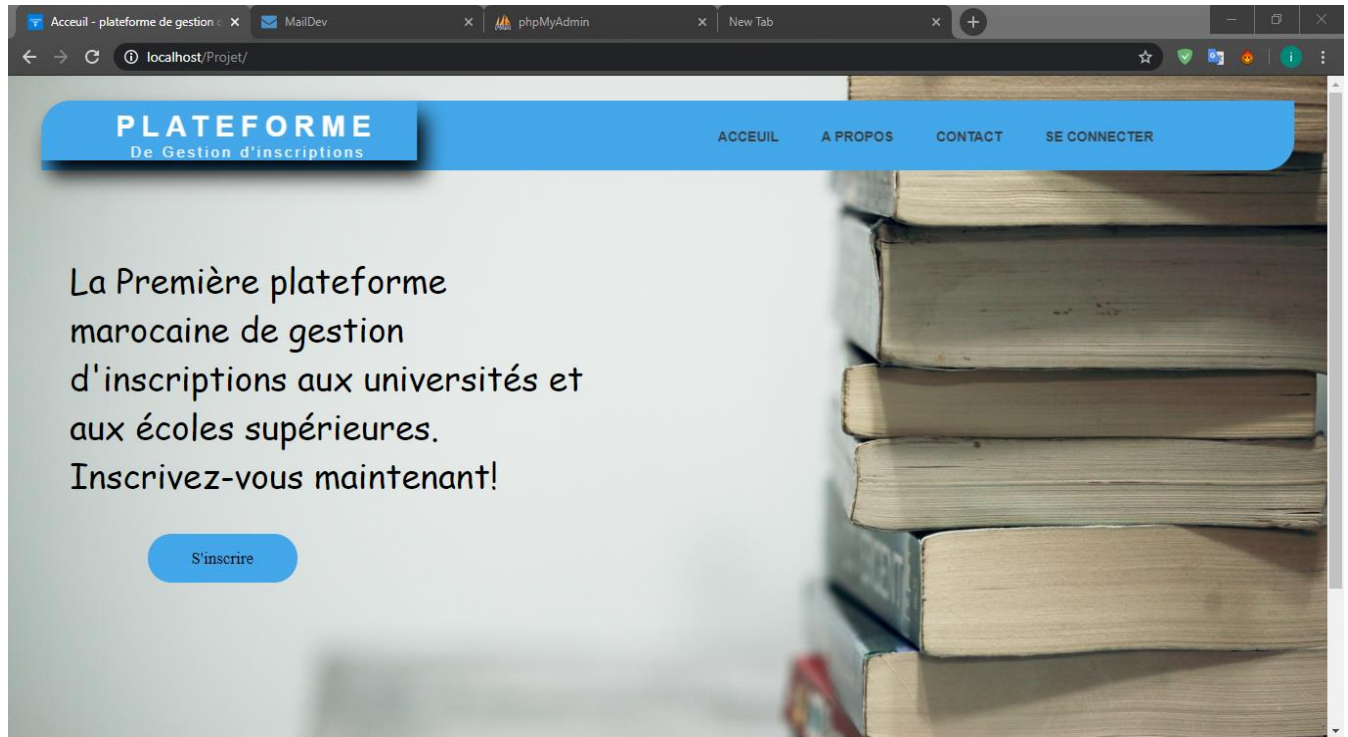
Acceuil - plateforme de gestion d
MailDev
phpMyAdmin
New Tab

localhost/Projet/

PLATEFORME
De Gestion d'inscriptions

ACCEUIL
A PROPOS
CONTACT
SE CONNECTER

La Première plateforme marocaine de gestion d'inscriptions aux universités et aux écoles supérieures. Inscrivez-vous maintenant!

S'inscrire